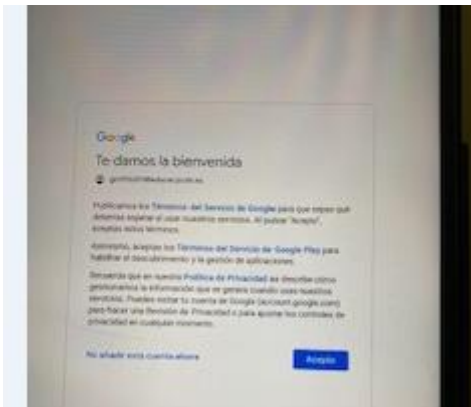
Google

Te damos la bienvenida

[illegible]

Publicamos los Términos del Servicio de Google para que sepas qué deberías esperar al usar nuestros servicios. Al pulsar "Acepto", aceptas estos términos.

Asimismo, aceptas los Términos del Servicio de Google Play para habilitar el descubrimiento y la gestión de aplicaciones.

Recuerda que en nuestra Política de Privacidad se describe cómo gestionamos la información que se genera cuando usas nuestros servicios. Puedes visitar tu cuenta de Google (account.google.com) para hacer una Revisión de Privacidad o para ajustar los controles de privacidad en cualquier momento.

No añadir esta cuenta ahora

Acepto